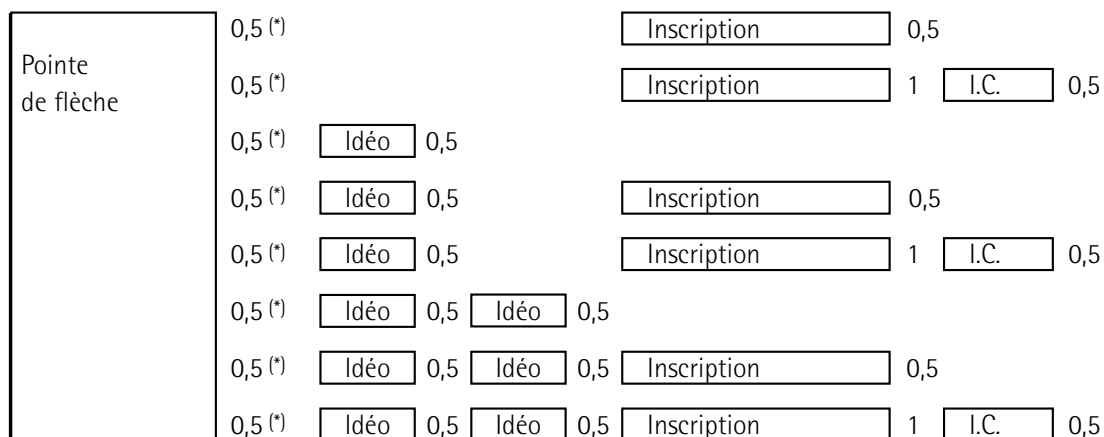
Pointe de flèche

0,5 (*) Inscription 0,5

0,5 (*) Inscription 1 I.C. 0,5

0,5 (*) Idéo 0,5

0,5 (*) Idéo 0,5 Inscription 0,5

0,5 (*) Idéo 0,5 Inscription 1 I.C. 0,5

0,5 (*) Idéo 0,5 Idéo 0,5

0,5 (*) Idéo 0,5 Idéo 0,5 Inscription 0,5

0,5 (*) Idéo 0,5 Idéo 0,5 Inscription 1 I.C. 0,5